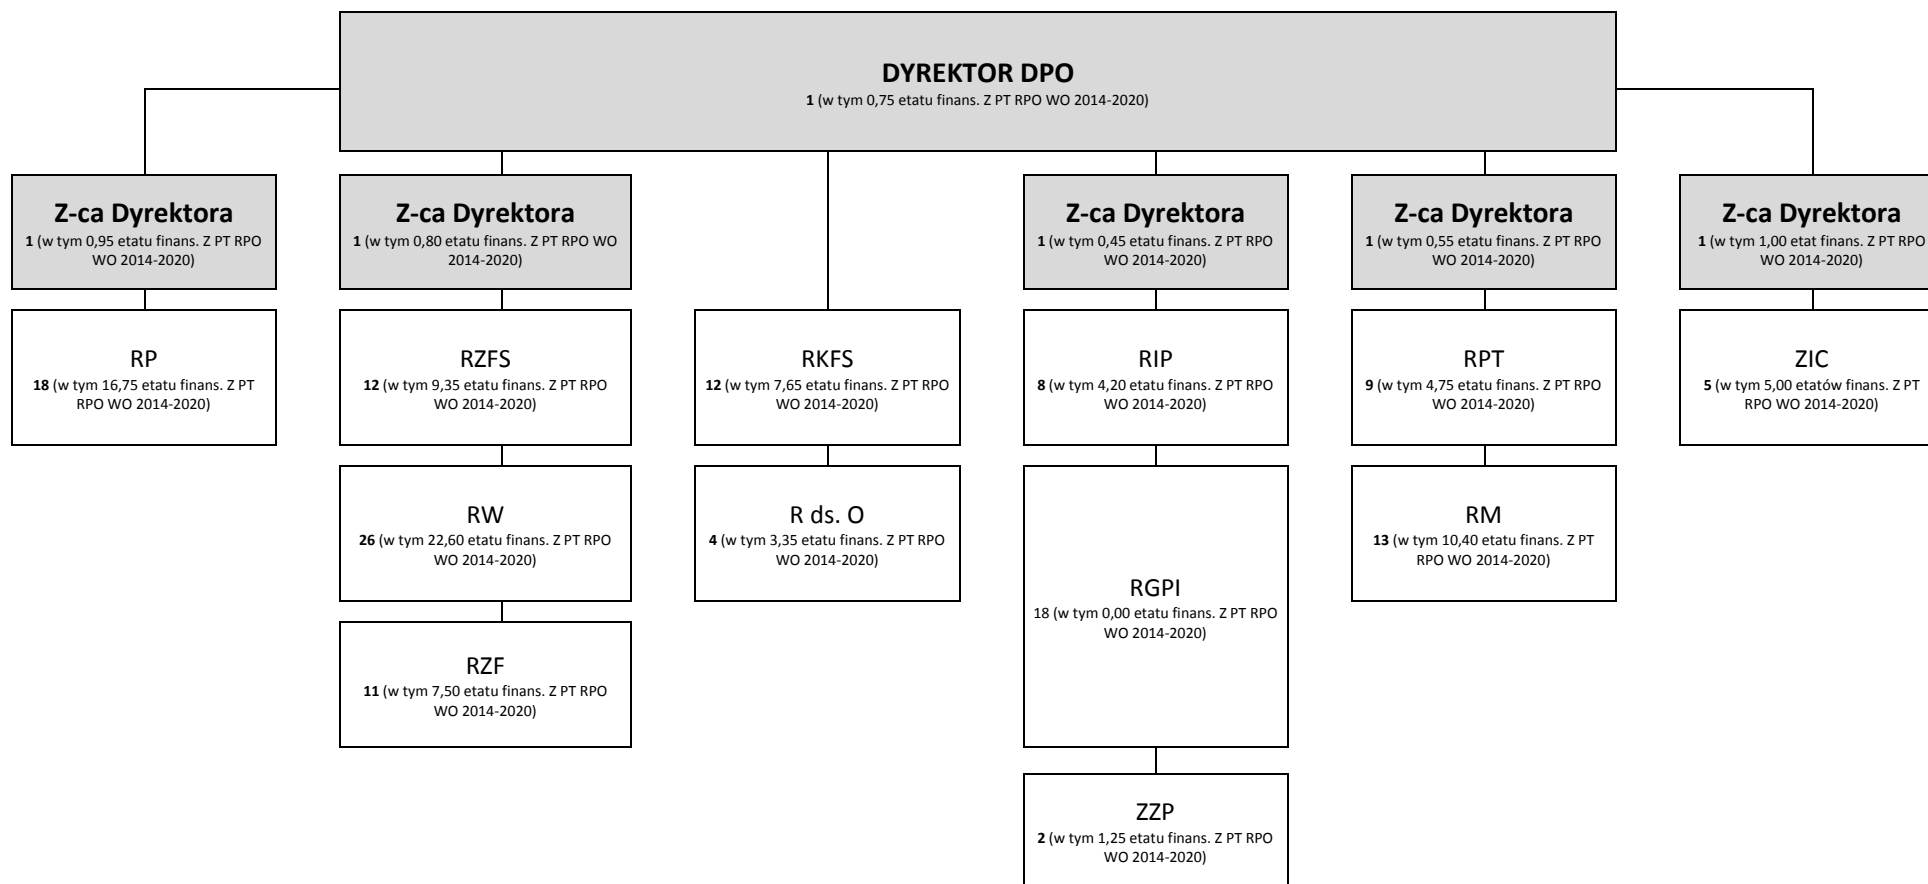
DYREKTOR DPO
1 (w tym 0,75 etatu finans. Z PT RPO WO 2014-2020)

Z-ca Dyrektora
1 (w tym 0,95 etatu finans. Z PT RPO WO 2014-2020)

RP
18 (w tym 16,75 etatu finans. Z PT RPO WO 2014-2020)

Z-ca Dyrektora
1 (w tym 0,80 etatu finans. Z PT RPO WO 2014-2020)

RZFS
12 (w tym 9,35 etatu finans. Z PT RPO WO 2014-2020)

RW
26 (w tym 22,60 etatu finans. Z PT RPO WO 2014-2020)

RZF
11 (w tym 7,50 etatu finans. Z PT RPO WO 2014-2020)

RKFS
12 (w tym 7,65 etatu finans. Z PT RPO WO 2014-2020)

R ds. O
4 (w tym 3,35 etatu finans. Z PT RPO WO 2014-2020)

Z-ca Dyrektora
1 (w tym 0,45 etatu finans. Z PT RPO WO 2014-2020)

RIP
8 (w tym 4,20 etatu finans. Z PT RPO WO 2014-2020)

RGPI
18 (w tym 0,00 etatu finans. Z PT RPO WO 2014-2020)

ZZP
2 (w tym 1,25 etatu finans. Z PT RPO WO 2014-2020)

Z-ca Dyrektora
1 (w tym 0,55 etatu finans. Z PT RPO WO 2014-2020)

RPT
9 (w tym 4,75 etatu finans. Z PT RPO WO 2014-2020)

RM
13 (w tym 10,40 etatu finans. Z PT RPO WO 2014-2020)

Z-ca Dyrektora
1 (w tym 1,00 etat finans. Z PT RPO WO 2014-2020)

ZIC
5 (w tym 5,00 etatów finans. Z PT RPO WO 2014-2020)